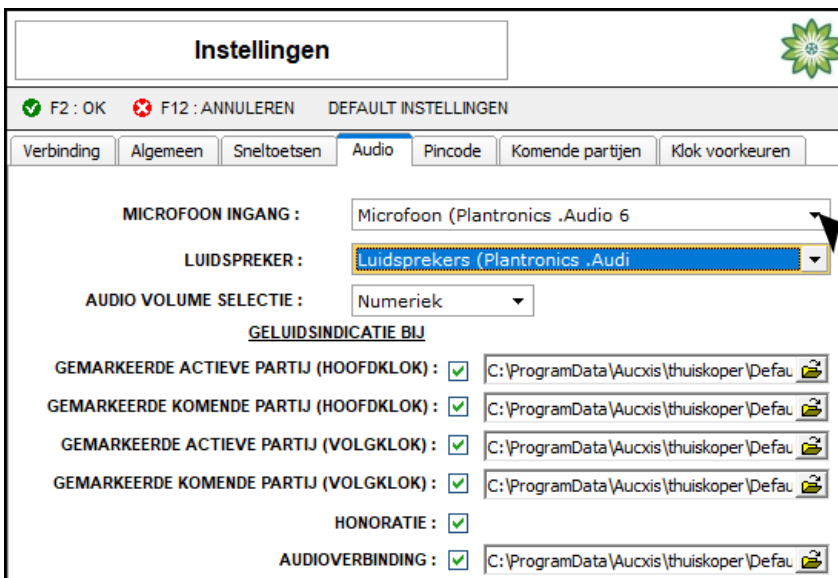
Instellingen

F2 : OK F12 : ANNULEREN DEFAULT INSTELLINGEN

Verbinding | Algemeen | Sneltoetsen | Audio | Pincode | Komende partijen | Klok voorkeuren

MICROFOON INGANG : Microfoon (Plantronics .Audio 6

LUIDSPREKER : Luidsprekers (Plantronics .Audi

AUDIO VOLUME SELECTIE : Numeriek

GELUIDSINDICATIE BIJ

GEMARKEERDE ACTIEVE PARTIJ (HOOFDKLOK) : C:\ProgramData\Aucxis\thuiskoper\Defau

GEMARKEERDE KOMENDE PARTIJ (HOOFDKLOK) : C:\ProgramData\Aucxis\thuiskoper\Defau

GEMARKEERDE ACTIEVE PARTIJ (VOLGKLOK) : C:\ProgramData\Aucxis\thuiskoper\Defau

GEMARKEERDE KOMENDE PARTIJ (VOLGKLOK) : C:\ProgramData\Aucxis\thuiskoper\Defau

HONORATIE :

AUDIOVERBINDING : C:\ProgramData\Aucxis\thuiskoper\Defau